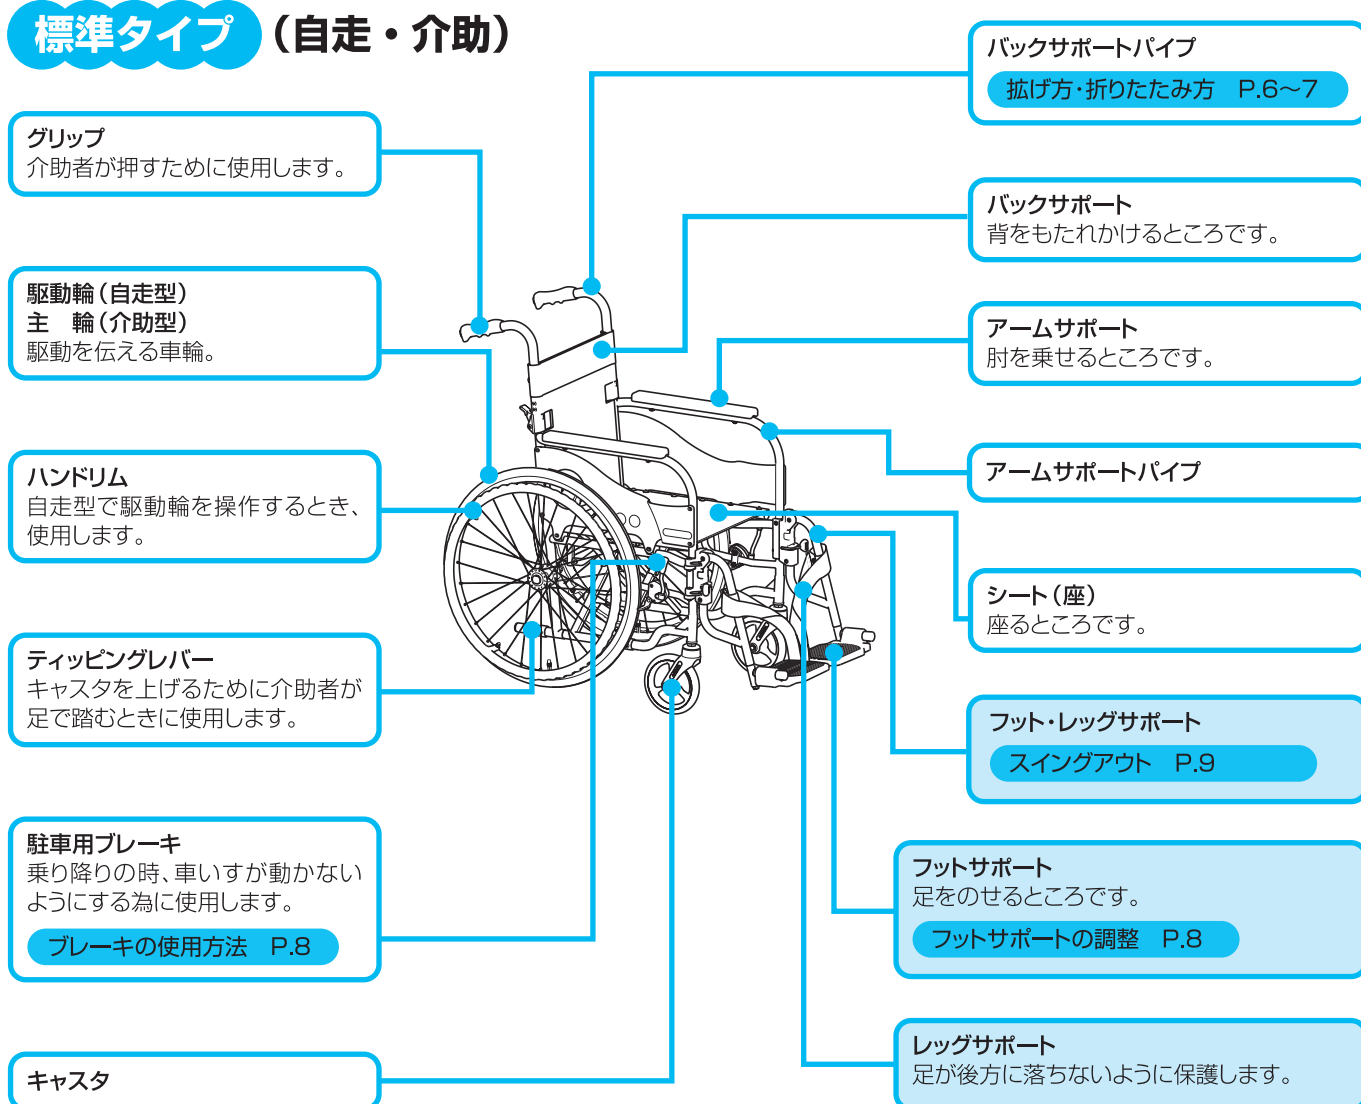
標準タイプ（自走・介助）

グリップ
介助者が押すために使用します。

駆動輪（自走型）
主　輪（介助型）
駆動を伝える車輪。

ハンドリム
自走型で駆動輪を操作するとき、使用します。

ティッピングレバー
キャスタを上げるために介助者が足で踏むときに使用します。

駐車用ブレーキ
乗り降りの時、車いすが動かないようにする為に使用します。
ブレーキの使用方法　P.8

キャスタ

バックサポートパイプ
拡げ方・折りたたみ方　P.6〜7

バックサポート
背をもたれかけるところです。

アームサポート
肘を乗せるところです。

アームサポートパイプ

シート（座）
座るところです。

フット・レッグサポート
スイングアウト　P.9

フットサポート
足をのせるところです。
フットサポートの調整　P.8

レッグサポート
足が後方に落ちないように保護します。